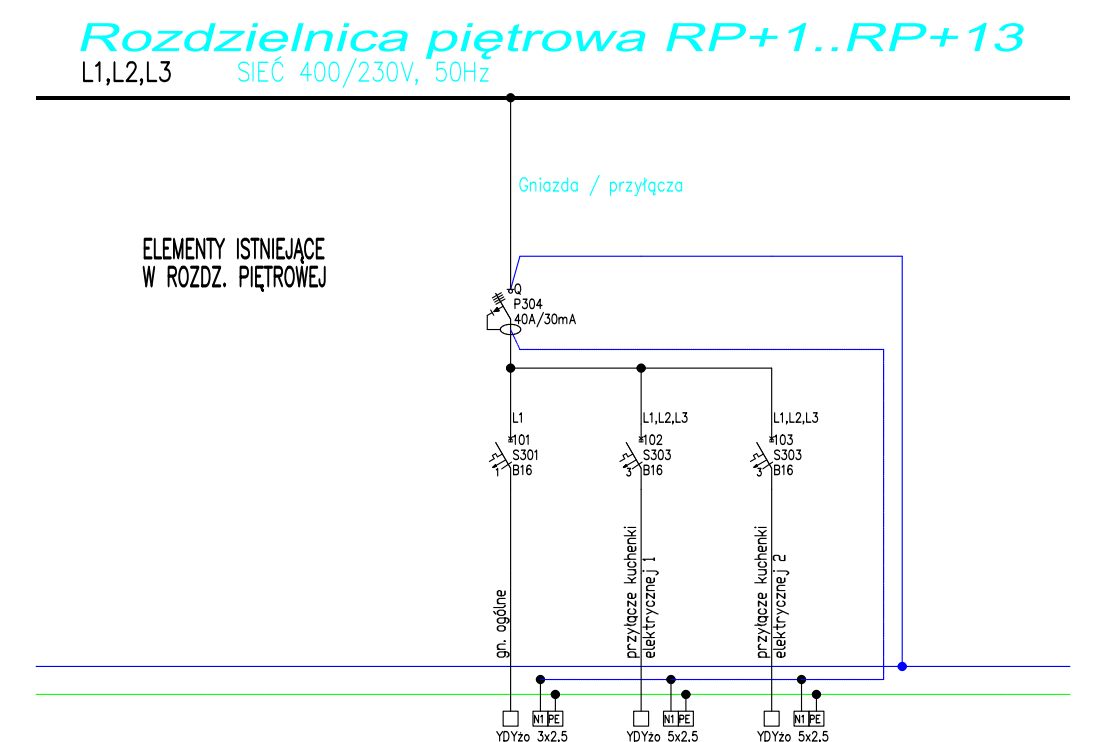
Rozdzielnica piętrowa RP+1..RP+13

L1,L2,L3 SIEĆ 400/230V, 50Hz

Gniazda / przyłącza

ELEMENTY ISTNIEJĄCE
W ROZDZ. PIĘTROWEJ

Q
P304
40A/30mA

L1
101
S301
1 B16

L1,L2,L3
102
S303
3 B16

L1,L2,L3
103
S303
3 B16

gn. ogólne

przyłącze kuchenki elektrycznej 1

przyłącze kuchenki elektrycznej 2

N1 PE
YDYżo 3x2.5

N1 PE
YDYżo 5x2.5

N1 PE
YDYżo 5x2.5